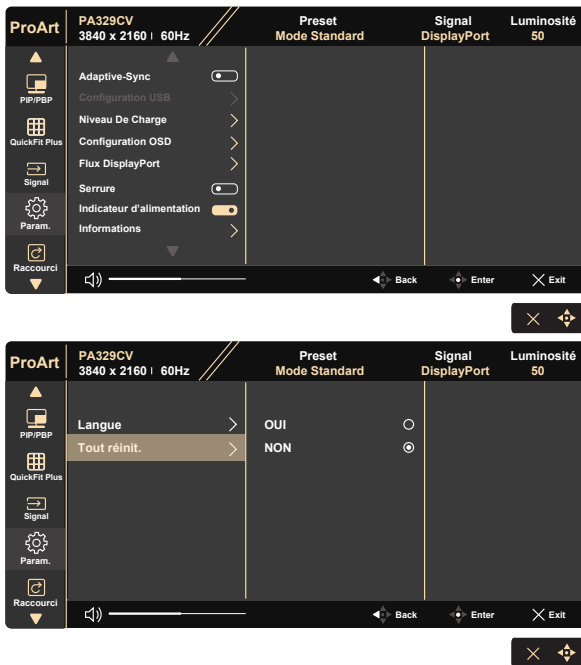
ProArt
PA329CV
3840 x 2160 | 60Hz
Preset
Mode Standard
Signal
DisplayPort
Luminosité
50

PIP/PBP
QuickFit Plus
Signal
Param.
Raccourci

Adaptive-Sync
Configuration USB
Niveau De Charge
Configuration OSD
Flux DisplayPort
Serrure
Indicateur d'alimentation
Informations

Back
Enter
Exit

ProArt
PA329CV
3840 x 2160 | 60Hz
Preset
Mode Standard
Signal
DisplayPort
Luminosité
50

PIP/PBP
QuickFit Plus
Signal
Param.
Raccourci

Langue
Tout réinit.
OUI
NON

Back
Enter
Exit